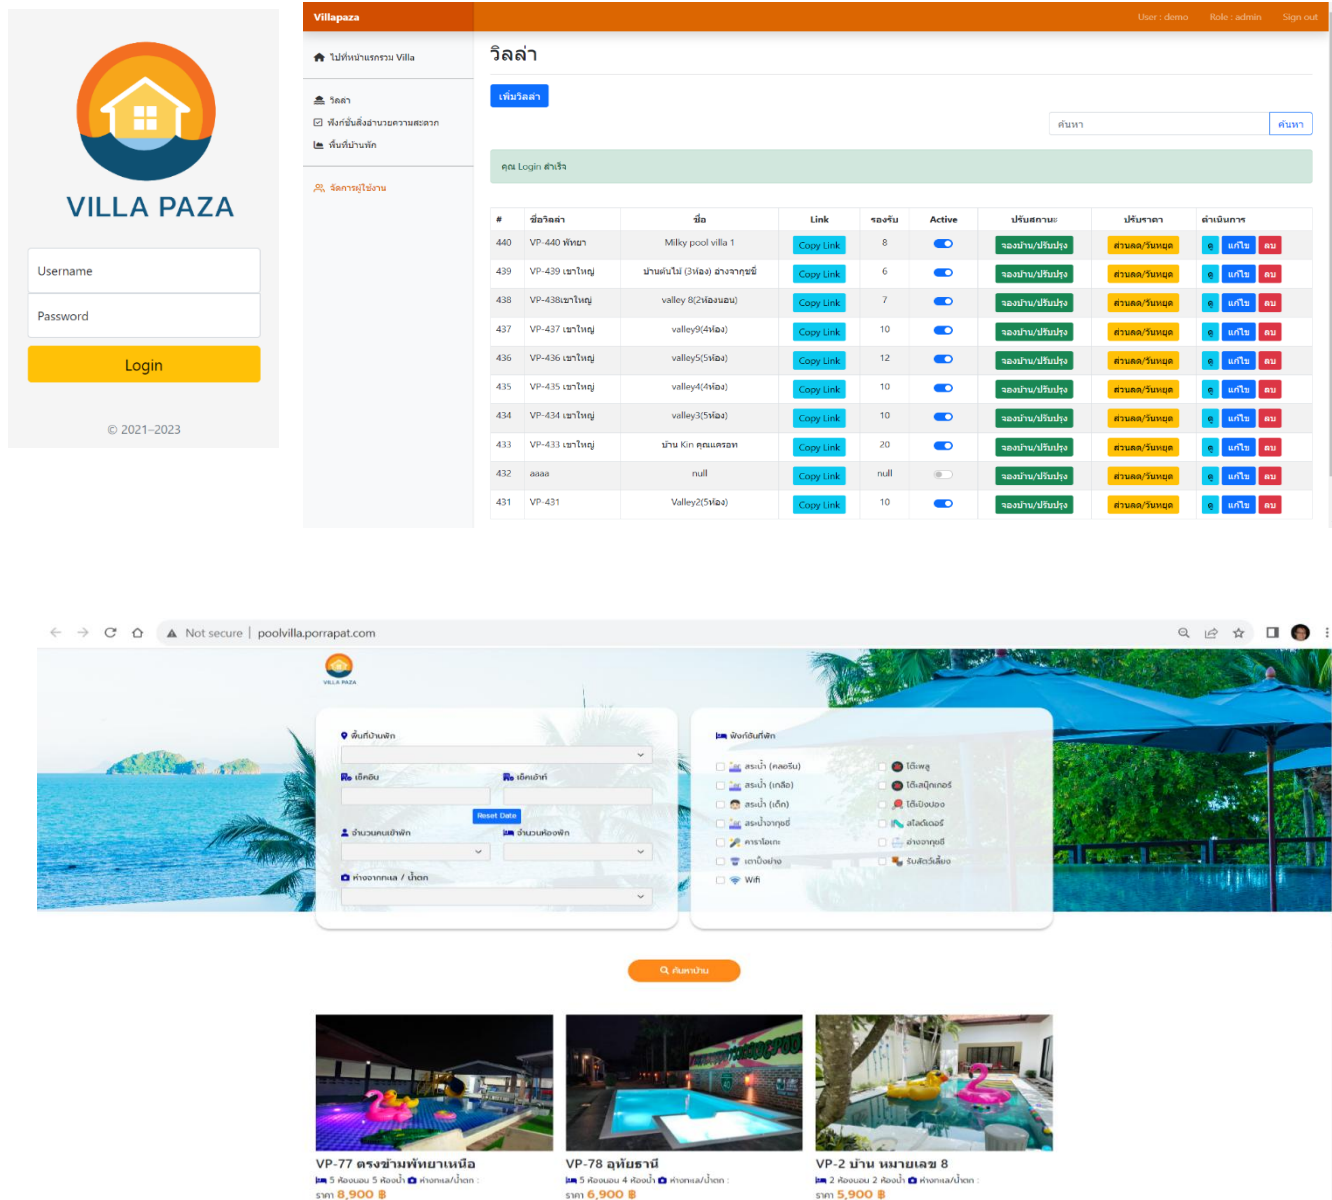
VILLA PAZA

Username

Password

Login

© 2021–2023

Villapaza

User : demo Role : admin Sign out

ไปที่หน้าแรกรวม Villa

วิลล่า

ฟังก์ชั่นสิ่งอำนวยความสะดวก

พื้นที่บ้านพัก

จัดการผู้ใช้งาน

วิลล่า

เพิ่มวิลล่า

ค้นหา

ค้นหา

คุณ Login สำเร็จ

| # | ชื่อวิลล่า | ชื่อ | Link | รองรับ | Active | ปรับสถานะ | ปรับราคา | ดำเนินการ |
|---|---|---|---|---|---|---|---|---|
| 440 | VP-440 พัทยา | Milky pool villa 1 | Copy Link | 8 | | จองบ้าน/ปรับปรุง | ส่วนลด/วันหยุด | ดู แก้ไข ลบ |
| 439 | VP-439 เขาใหญ่ | บ้านต้นไม้ (3ห้อง) ฮวงจากุซซี่ | Copy Link | 6 | | จองบ้าน/ปรับปรุง | ส่วนลด/วันหยุด | ดู แก้ไข ลบ |
| 438 | VP-438เขาใหญ่ | valley 8(2ห้องนอน) | Copy Link | 7 | | จองบ้าน/ปรับปรุง | ส่วนลด/วันหยุด | ดู แก้ไข ลบ |
| 437 | VP-437 เขาใหญ่ | valley9(4ห้อง) | Copy Link | 10 | | จองบ้าน/ปรับปรุง | ส่วนลด/วันหยุด | ดู แก้ไข ลบ |
| 436 | VP-436 เขาใหญ่ | valley5(5ห้อง) | Copy Link | 12 | | จองบ้าน/ปรับปรุง | ส่วนลด/วันหยุด | ดู แก้ไข ลบ |
| 435 | VP-435 เขาใหญ่ | valley4(4ห้อง) | Copy Link | 10 | | จองบ้าน/ปรับปรุง | ส่วนลด/วันหยุด | ดู แก้ไข ลบ |
| 434 | VP-434 เขาใหญ่ | valley3(5ห้อง) | Copy Link | 10 | | จองบ้าน/ปรับปรุง | ส่วนลด/วันหยุด | ดู แก้ไข ลบ |
| 433 | VP-433 เขาใหญ่ | บ้าน Kin คุณแครอท | Copy Link | 20 | | จองบ้าน/ปรับปรุง | ส่วนลด/วันหยุด | ดู แก้ไข ลบ |
| 432 | aaaa | null | Copy Link | null | | จองบ้าน/ปรับปรุง | ส่วนลด/วันหยุด | ดู แก้ไข ลบ |
| 431 | VP-431 | Valley2(5ห้อง) | Copy Link | 10 | | จองบ้าน/ปรับปรุง | ส่วนลด/วันหยุด | ดู แก้ไข ลบ |

Not secure | poolvilla.porrapat.com

VILLA PAZA

พื้นที่บ้านพัก

เช็คอิน เช็คเอ้าท์

Reset Date

จำนวนคนเข้าพัก จำนวนห้องพัก

ห่างจากทะเล / น้ำตก

ฟังก์ชันที่พัก

สระน้ำ (คลอรีน)
สระน้ำ (เกลือ)
สระน้ำ (เด็ก)
สระน้ำจากุซซี่
คาราโอเกะ
เตาปิ้งย่าง
Wifi
โต๊ะพูล
โต๊ะสนุ๊กเกอร์
โต๊ะปิงปอง
สไลเดอร์
อ่างจากุซซี่
รับสัตว์เลี้ยง

ค้นหาบ้าน

VP-77 ตรงข้ามพัทยาเหนือ
5 ห้องนอน 5 ห้องน้ำ ห่างทะเล/น้ำตก :
ราคา 8,900 ฿

VP-78 อุทัยธานี
5 ห้องนอน 4 ห้องน้ำ ห่างทะเล/น้ำตก :
ราคา 6,900 ฿

VP-2 บ้าน หมายเลข 8
2 ห้องนอน 2 ห้องน้ำ ห่างทะเล/น้ำตก :
ราคา 5,900 ฿